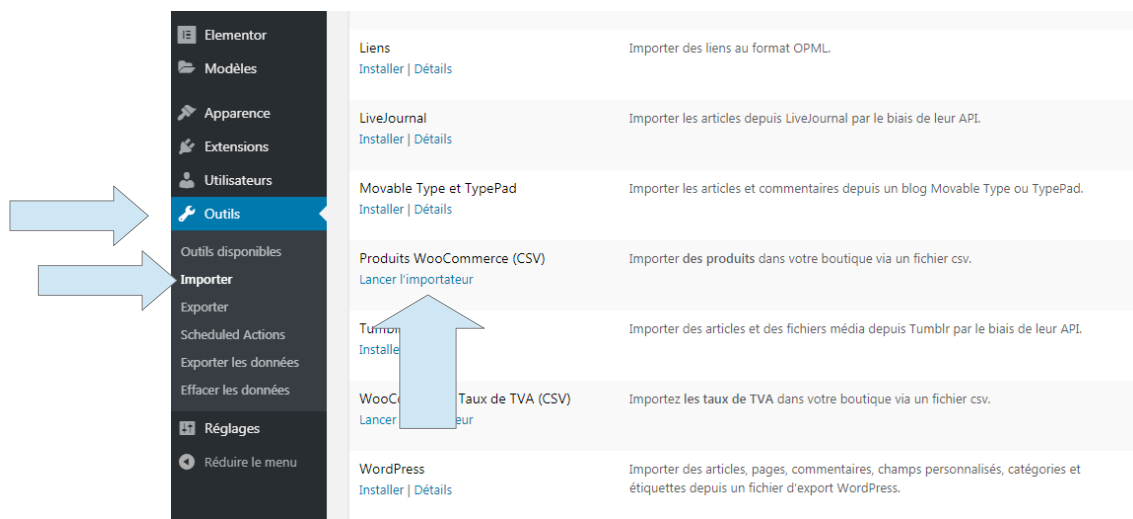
Elementor
Modèles
Apparence
Extensions
Utilisateurs
Outils
Outils disponibles
Importer
Exporter
Scheduled Actions
Exporter les données
Effacer les données
Réglages
Réduire le menu

| | |
|---|---|
| Liens<br>Installer \| Détails | Importer des liens au format OPML. |
| LiveJournal<br>Installer \| Détails | Importer les articles depuis LiveJournal par le biais de leur API. |
| Movable Type et TypePad<br>Installer \| Détails | Importer les articles et commentaires depuis un blog Movable Type ou TypePad. |
| Produits WooCommerce (CSV)<br>Lancer l'importateur | Importer des produits dans votre boutique via un fichier csv. |
| Tumb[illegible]<br>Installe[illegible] | Importer des articles et des fichiers média depuis Tumblr par le biais de leur API. |
| WooC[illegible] Taux de TVA (CSV)<br>Lancer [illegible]teur | Importez les taux de TVA dans votre boutique via un fichier csv. |
| WordPress<br>Installer \| Détails | Importer des articles, pages, commentaires, champs personnalisés, catégories et étiquettes depuis un fichier d'export WordPress. |